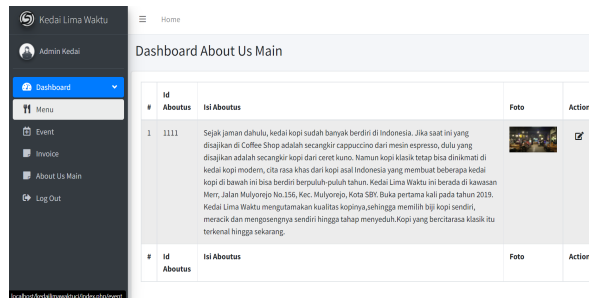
Kedai Lima Waktu
Admin Kedai
Dashboard
Menu
Event
Invoice
About Us Main
Log Out
localhost/kedailimawaktu/index.php/event

Home

Dashboard About Us Main

| # | Id Aboutus | Isi Aboutus | Foto | Action |
|---|---|---|---|---|
| 1 | 1111 | Sejak jaman dahulu, kedai kopi sudah banyak berdiri di Indonesia. Jika saat ini yang disajikan di Coffee Shop adalah secangkir cappuccino dari mesin espresso, dulu yang disajikan adalah secangkir kopi dari ceret kuno. Namun kopi klasik tetap bisa dinikmati di kedai kopi modern, cita rasa khas dari kopi asal Indonesia yang membuat beberapa kedai kopi di bawah ini bisa berdiri berpuluh-puluh tahun. Kedai Lima Waktu ini berada di kawasan Merr, Jalan Mulyorejo No.156, Kec. Mulyorejo, Kota SBY. Buka pertama kali pada tahun 2019. Kedai Lima Waktu mengutamakan kualitas kopinya,sehingga memilih biji kopi sendiri, meracik dan mengosengnya sendiri hingga tahap menyeduh.Kopi yang bercitarasa klasik itu terkenal hingga sekarang. | | |
| # | Id Aboutus | Isi Aboutus | Foto | Action |